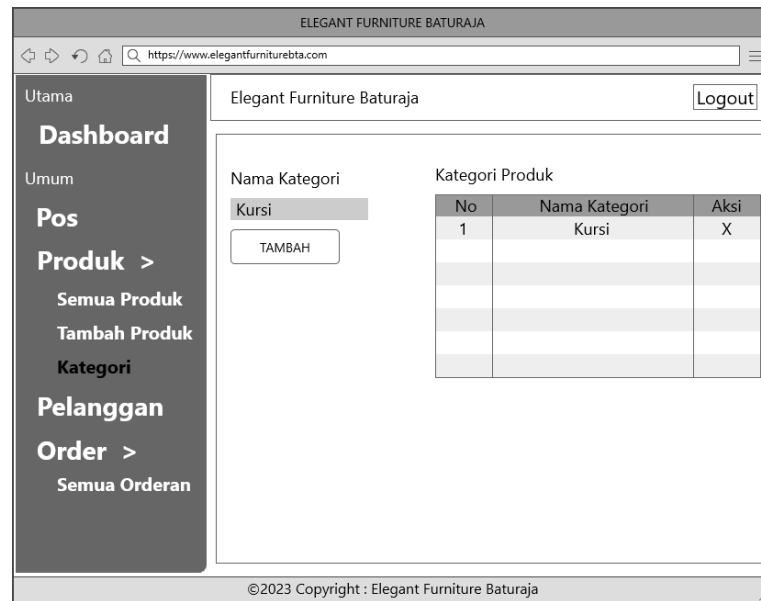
ELEGANT FURNITURE BATURAJA

https://www.elegantfurniturebta.com

Utama

Dashboard

Umum

Pos

Produk >

Semua Produk

Tambah Produk

Kategori

Pelanggan

Order >

Semua Orderan

Elegant Furniture Baturaja

Logout

Nama Kategori

Kursi

TAMBAH

Kategori Produk

| No | Nama Kategori | Aksi |
|---|---|---|
| 1 | Kursi | X |
| | | |
| | | |
| | | |
| | | |
| | | |
| | | |

©2023 Copyright : Elegant Furniture Baturaja